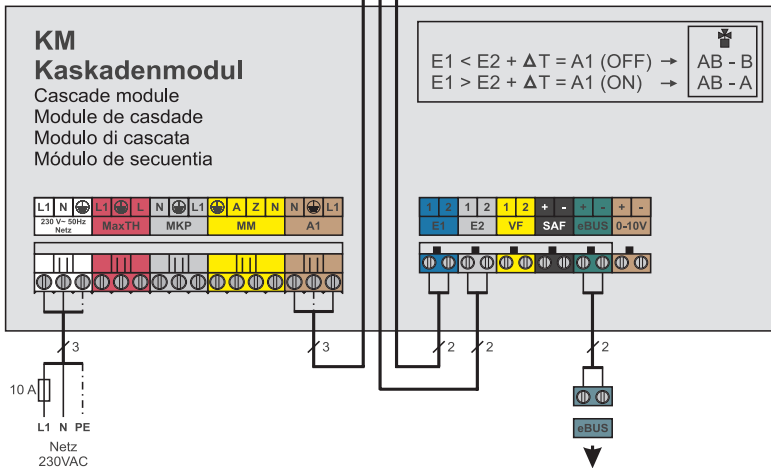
KM
Kaskadenmodul
Cascade module
Module de casdade
Modulo di cascata
Módulo de secuentia

E1 < E2 + ΔT = A1 (OFF) → AB - B
E1 > E2 + ΔT = A1 (ON) → AB - A

L1 N
230 V~ 50Hz Netz
L1 L MaxTH
N L1 MKP
A Z N MM
N L1 A1

1 2 E1
1 2 E2
1 2 VF
+ - SAF
+ - eBUS
+ - 0-10V

3
3
2
2
2

10 A
L1 N PE
Netz
230VAC

eBUS